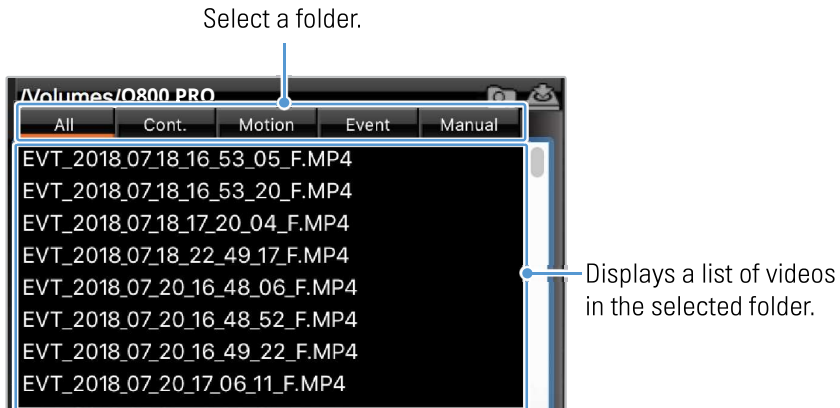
Select a folder.

/Volumes/Q800 PRO

All | Cont. | Motion | Event | Manual

EVT_2018_07_18_16_53_05_F.MP4
EVT_2018_07_18_16_53_20_F.MP4
EVT_2018_07_18_17_20_04_F.MP4
EVT_2018_07_18_22_49_17_F.MP4
EVT_2018_07_20_16_48_06_F.MP4
EVT_2018_07_20_16_48_52_F.MP4
EVT_2018_07_20_16_49_22_F.MP4
EVT_2018_07_20_17_06_11_F.MP4

Displays a list of videos in the selected folder.